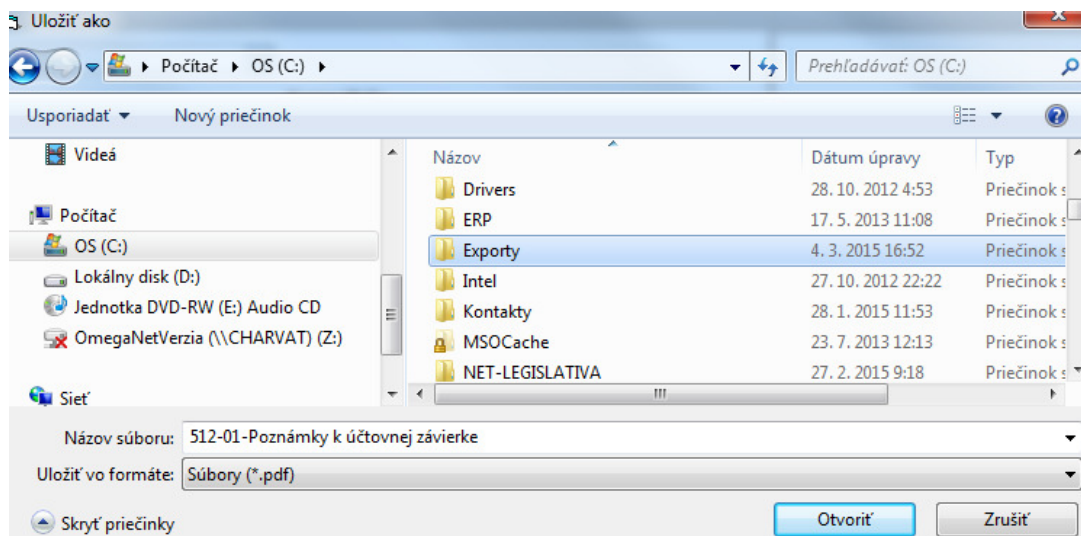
Uložiť ako

Počítač ▸ OS (C:) ▸

Prehľadávať: OS (C:)

Usporiadať ▾ Nový priečinok

Videá

Počítač

OS (C:)

Lokálny disk (D:)

Jednotka DVD-RW (E:) Audio CD

OmegaNetVerzia (\\CHARVAT) (Z:)

Sieť

| Názov | Dátum úpravy | Typ |
|---|---|---|
| Drivers | 28. 10. 2012 4:53 | Priečinok s |
| ERP | 17. 5. 2013 11:08 | Priečinok s |
| Exporty | 4. 3. 2015 16:52 | Priečinok s |
| Intel | 27. 10. 2012 22:22 | Priečinok s |
| Kontakty | 28. 1. 2015 11:53 | Priečinok s |
| MSOCache | 23. 7. 2013 12:13 | Priečinok s |
| NET-LEGISLATIVA | 27. 2. 2015 9:18 | Priečinok s |

Názov súboru: 512-01-Poznámky k účtovnej závierke

Uložiť vo formáte: Súbory (*.pdf)

Skryť priečinky

Otvoriť

Zrušiť